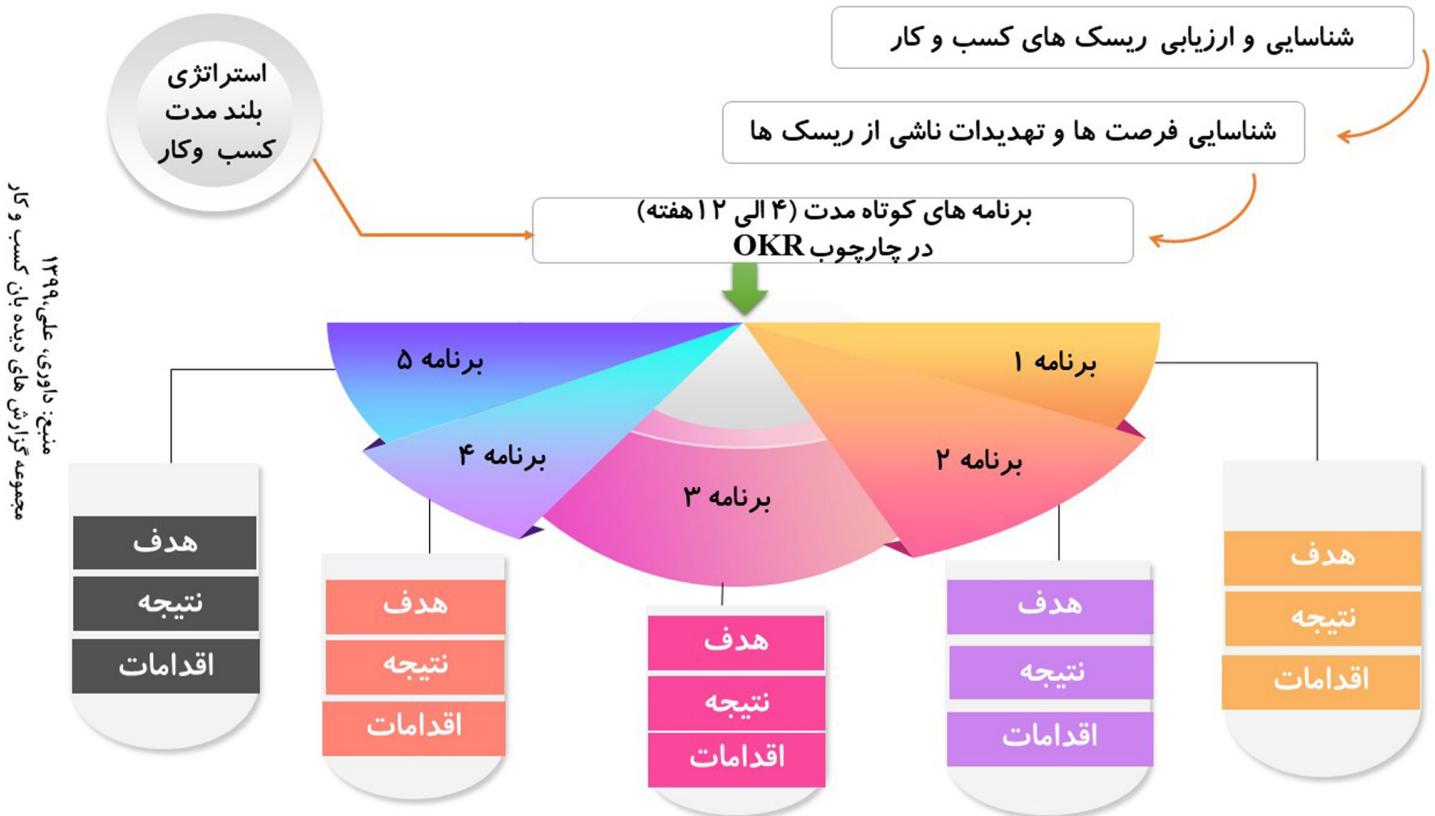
شناسایی و ارزیابی ریسک های کسب و کار

شناسایی فرصت ها و تهدیدات ناشی از ریسک ها

استراتژی بلند مدت کسب وکار

برنامه های کوتاه مدت (۴ الی ۱۲هفته) در چارچوب OKR

برنامه ۱
برنامه ۲
برنامه ۳
برنامه ۴
برنامه ۵

هدف
نتیجه
اقدامات

هدف
نتیجه
اقدامات

هدف
نتیجه
اقدامات

هدف
نتیجه
اقدامات

هدف
نتیجه
اقدامات

منبع: داوری، علی،۱۳۹۹، مجموعه گزارش های دیده بان کسب و کار